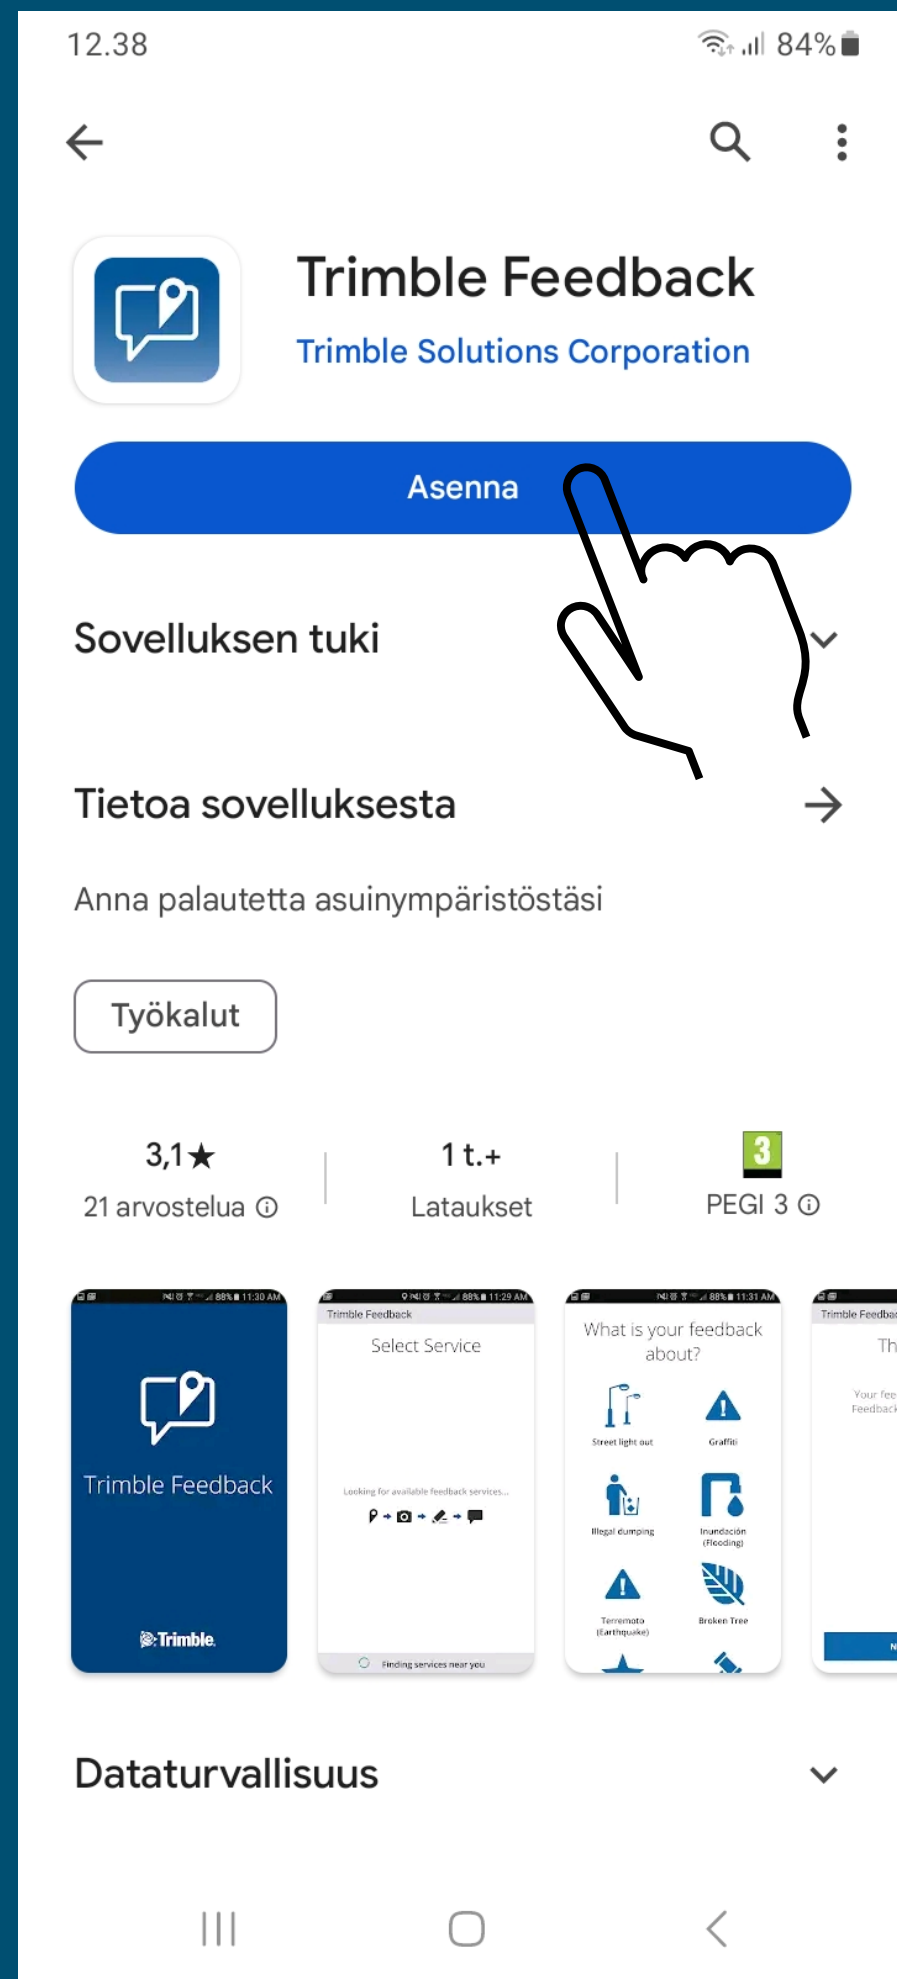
12.38

84%

Trimble Feedback

Trimble Solutions Corporation

Asenna

Sovelluksen tuki

Tietoa sovelluksesta

Anna palautetta asuinympäristöstäsi

Työkalut

3,1★
21 arvostelua ⓘ

1 t.+
Lataukset

3
PEGI 3 ⓘ

88% 11:30 AM
Trimble Feedback
Trimble

88% 11:29 AM
Trimble Feedback
Select Service
Looking for available feedback services...
Finding services near you

88% 11:31 AM
What is your feedback about?
Street light out
Graffiti
Illegal dumping
Inundación (Flooding)
Terremoto (Earthquake)
Broken Tree

Trimble Feedba
Th
Your fee
Feedback
N

Dataturvallisuus